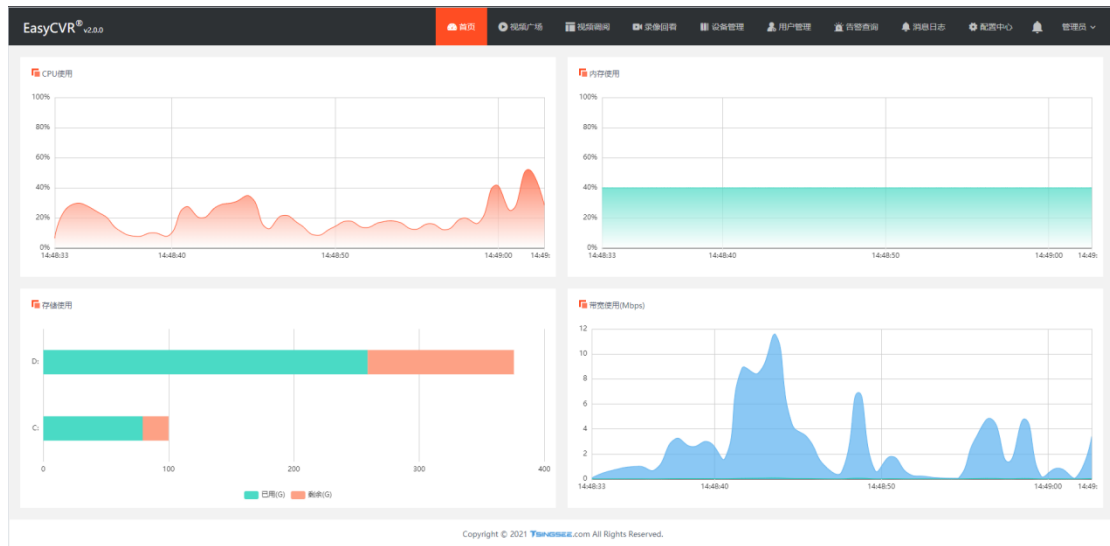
EasyCVR® v2.0.0

首页 视频广场 视频调阅 录像回看 设备管理 用户管理 告警查询 消息日志 配置中心 管理员

CPU使用

100%
80%
60%
40%
20%
0%
14:48:33 14:48:40 14:48:50 14:49:00 14:49:

内存使用

100%
80%
60%
40%
20%
0%
14:48:33 14:48:40 14:48:50 14:49:00 14:49:

存储使用

D:
C:
0 100 200 300 400
已用(G) 剩余(G)

带宽使用(Mbps)

12
10
8
6
4
2
0
14:48:33 14:48:40 14:48:50 14:49:00 14:49:

Copyright © 2021 TSINGSEE.com All Rights Reserved.